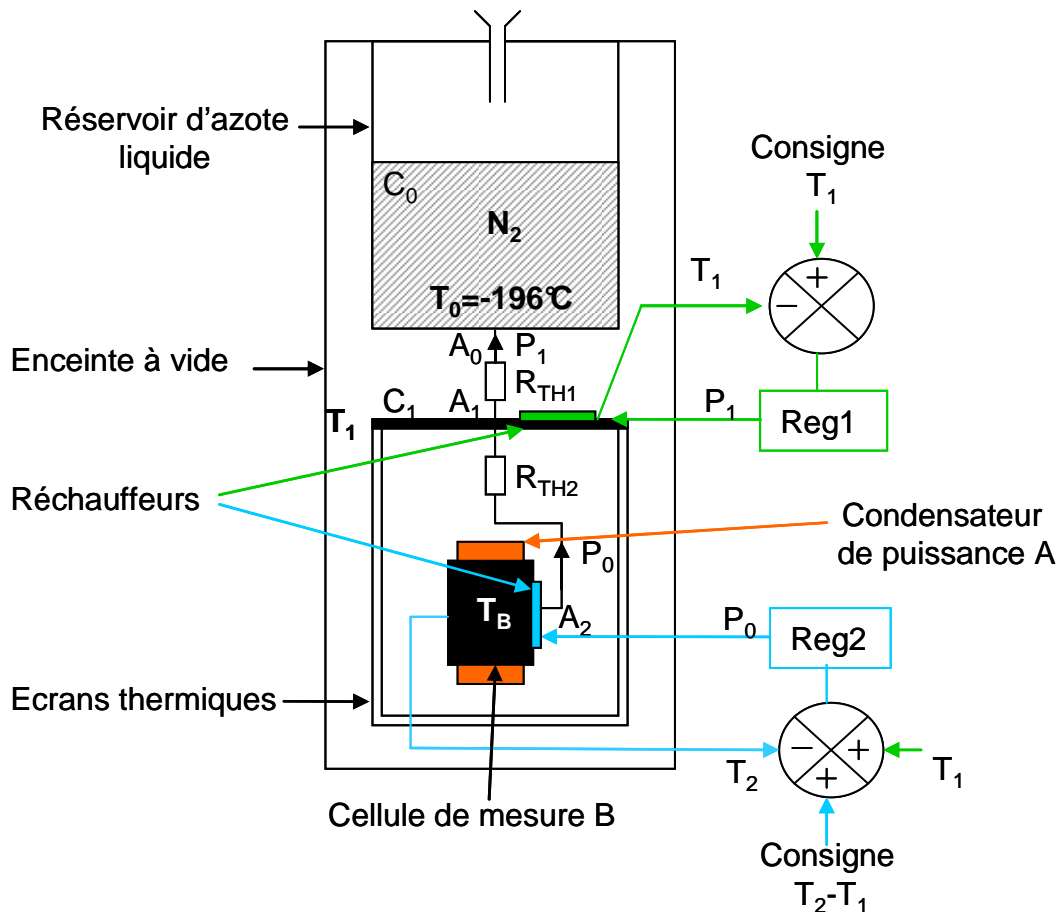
Réservoir d'azote liquide

$C_0$

$N_2$

$T_0$=-196°C

Consigne $T_1$

$T_1$

+

−

Enceinte à vide

$A_0$ $P_1$

$R_{TH1}$

$T_1$

$C_1$

$A_1$

$P_1$

Reg1

Réchauffeurs

$R_{TH2}$

Condensateur de puissance A

$P_0$

$T_B$

$A_2$

$P_0$

Reg2

Ecrans thermiques

−

+

+

$T_2$

$T_1$

Cellule de mesure B

Consigne $T_2$-$T_1$